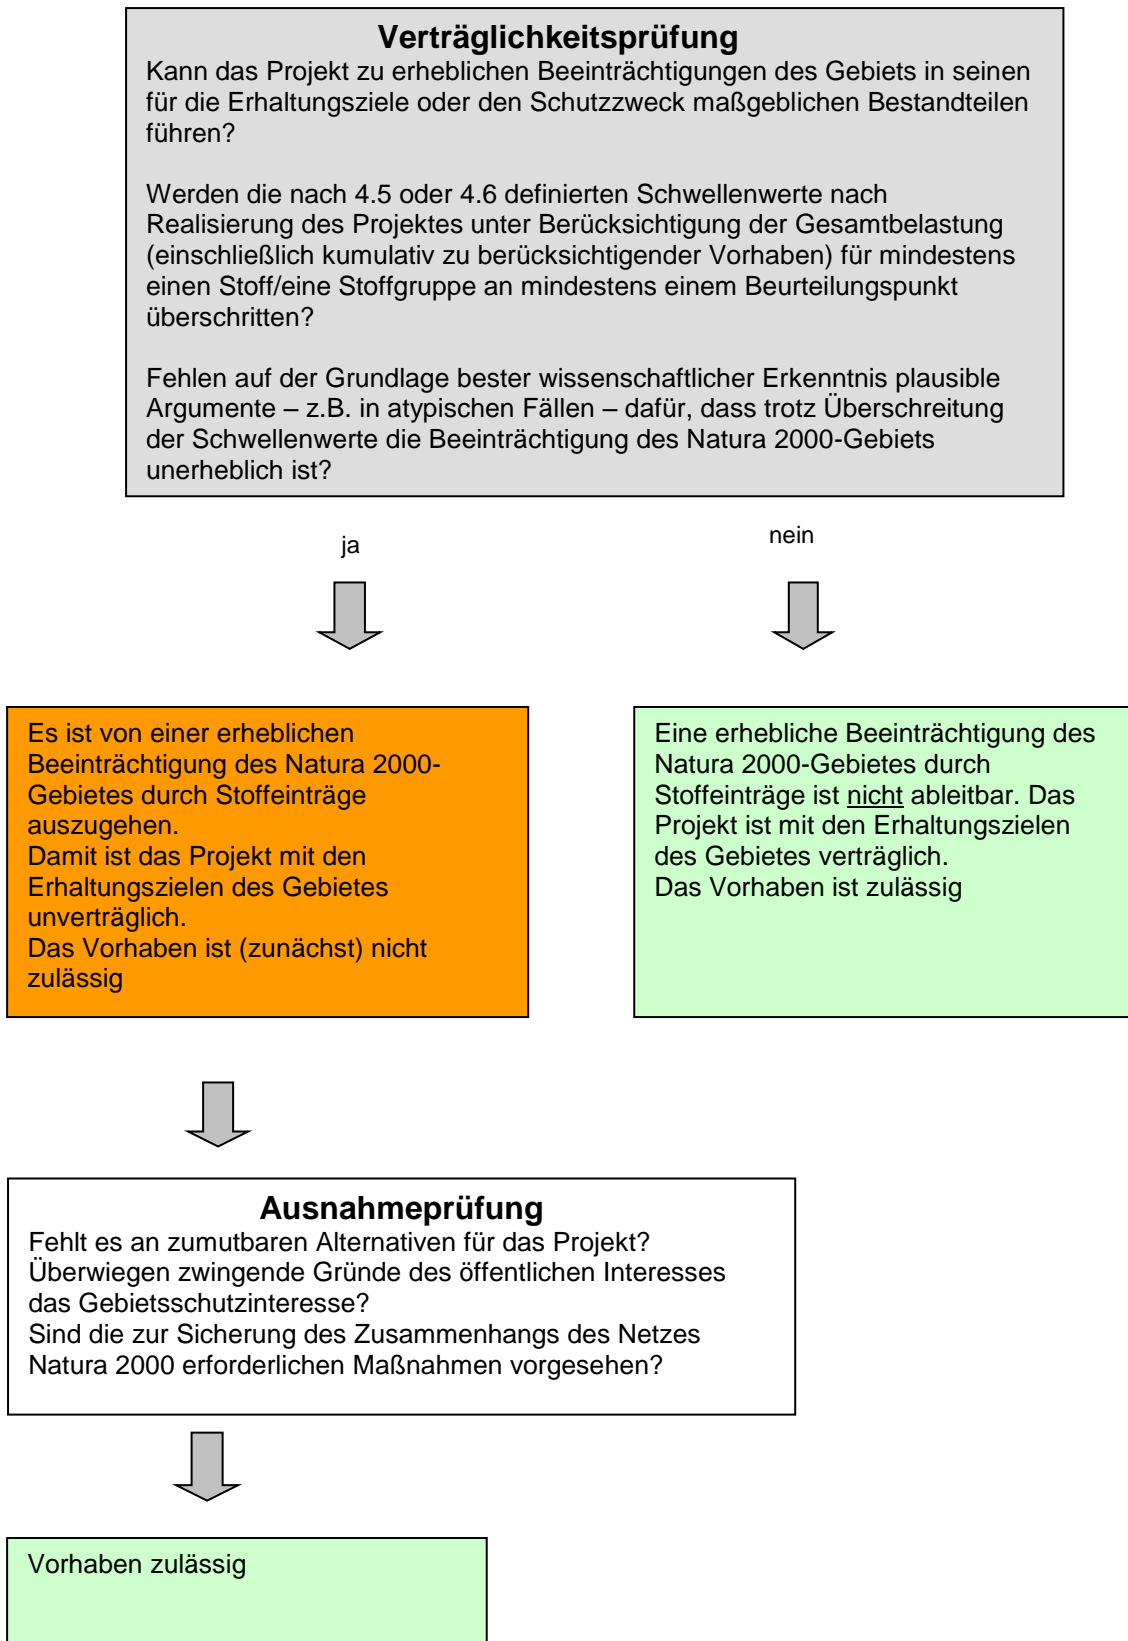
**Verträglichkeitsprüfung**

Kann das Projekt zu erheblichen Beeinträchtigungen des Gebiets in seinen für die Erhaltungsziele oder den Schutzzweck maßgeblichen Bestandteilen führen?

Werden die nach 4.5 oder 4.6 definierten Schwellenwerte nach Realisierung des Projektes unter Berücksichtigung der Gesamtbelastung (einschließlich kumulativ zu berücksichtigender Vorhaben) für mindestens einen Stoff/eine Stoffgruppe an mindestens einem Beurteilungspunkt überschritten?

Fehlen auf der Grundlage bester wissenschaftlicher Erkenntnis plausible Argumente – z.B. in atypischen Fällen – dafür, dass trotz Überschreitung der Schwellenwerte die Beeinträchtigung des Natura 2000-Gebiets unerheblich ist?

ja

nein

Es ist von einer erheblichen Beeinträchtigung des Natura 2000-Gebietes durch Stoffeinträge auszugehen.
Damit ist das Projekt mit den Erhaltungszielen des Gebietes unverträglich.
Das Vorhaben ist (zunächst) nicht zulässig

Eine erhebliche Beeinträchtigung des Natura 2000-Gebietes durch Stoffeinträge ist nicht ableitbar. Das Projekt ist mit den Erhaltungszielen des Gebietes verträglich.
Das Vorhaben ist zulässig

**Ausnahmeprüfung**

Fehlt es an zumutbaren Alternativen für das Projekt?
Überwiegen zwingende Gründe des öffentlichen Interesses das Gebietsschutzinteresse?
Sind die zur Sicherung des Zusammenhangs des Netzes Natura 2000 erforderlichen Maßnahmen vorgesehen?

Vorhaben zulässig